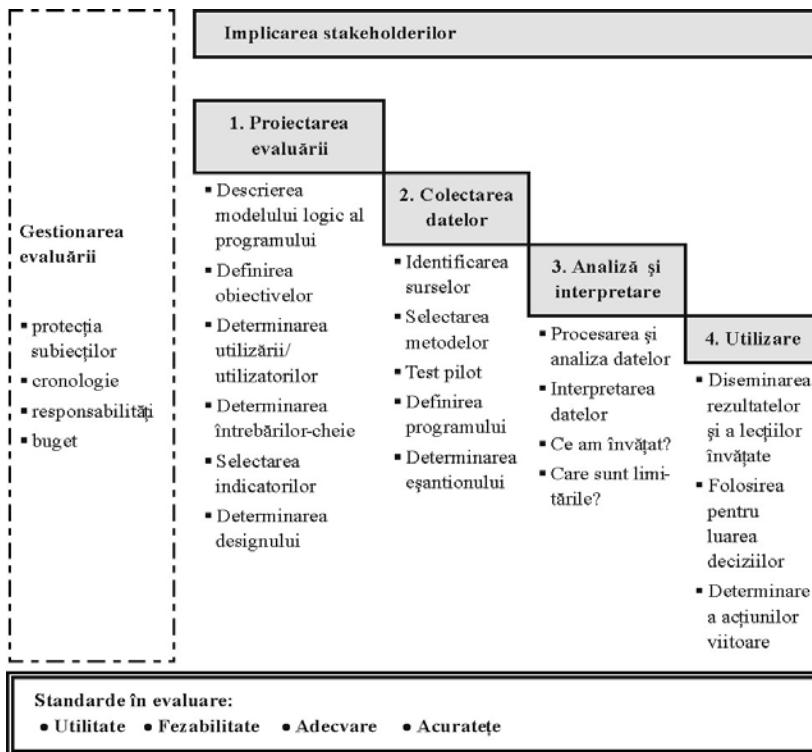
Implicarea stakeholderilor

Gestionarea evaluării

▪ protecția subiecților
▪ cronologie
▪ responsabilități
▪ buget

1. Proiectarea evaluării

▪ Descrierea modelului logic al programului
▪ Definirea obiectivelor
▪ Determinarea utilizării/ utilizatorilor
▪ Determinarea întrebărilor-cheie
▪ Selectarea indicatorilor
▪ Determinarea designului

2. Colectarea datelor

▪ Identificarea surselor
▪ Selectarea metodelor
▪ Test pilot
▪ Definirea programului
▪ Determinarea eșantionului

3. Analiză și interpretare

▪ Procesarea și analiza datelor
▪ Interpretarea datelor
▪ Ce am învățat?
▪ Care sunt limitările?

4. Utilizare

▪ Diseminarea rezultatelor și a lecțiilor învățate
▪ Folosirea pentru luarea deciziilor
▪ Determinare a acțiunilor viitoare

Standarde în evaluare:
• Utilitate • Fezabilitate • Adecvare • Acuratețe